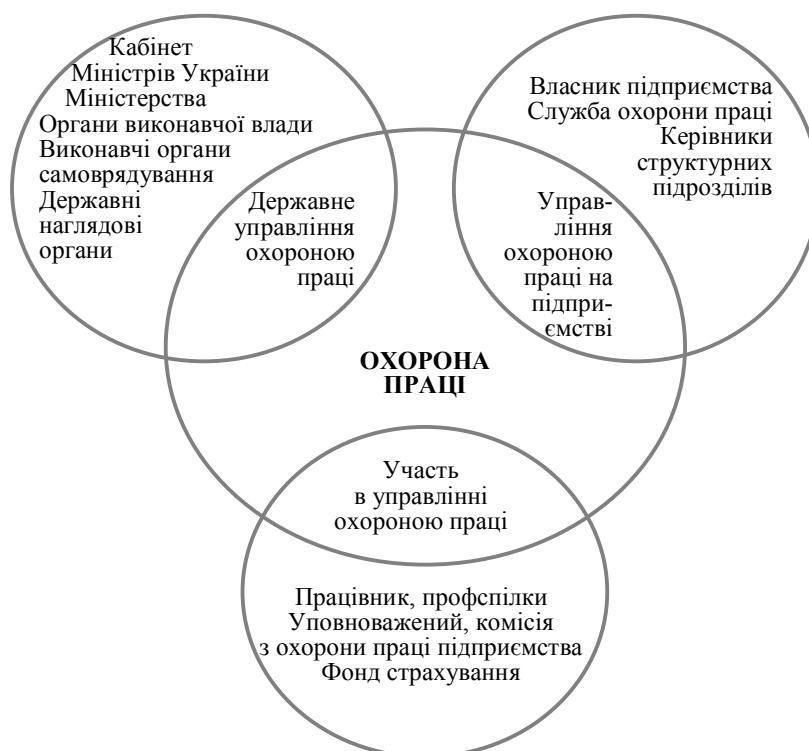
Кабінет Міністрів України
Міністерства
Органи виконавчої влади
Виконавчі органи самоврядування
Державні наглядові органи

Державне управління охороною праці

Власник підприємства
Служба охорони праці
Керівники структурних підрозділів

Управління охороною праці на підприємстві

ОХОРОНА ПРАЦІ

Участь в управлінні охороною праці

Працівник, профспілки
Уповноважений, комісія з охорони праці підприємства
Фонд страхування